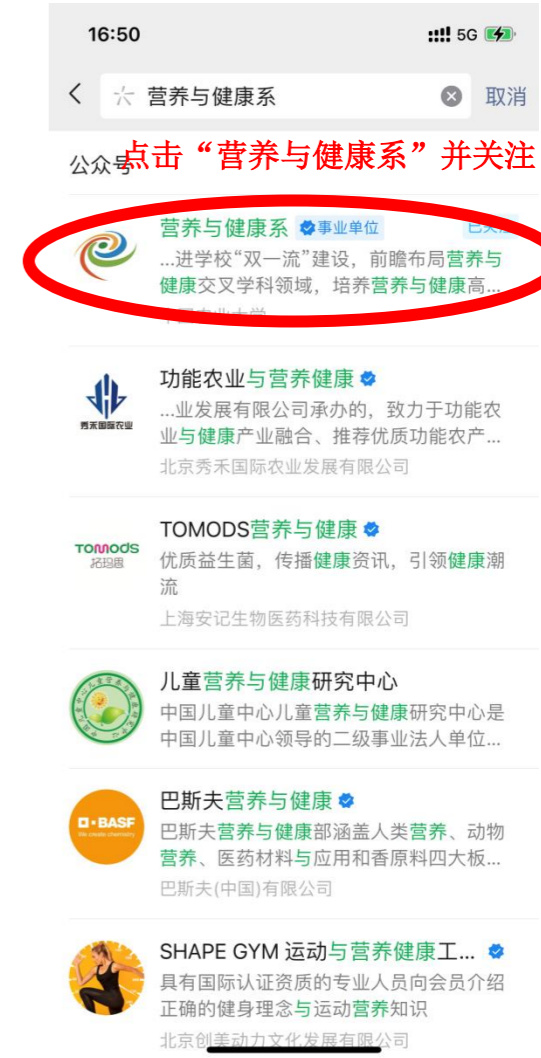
16:50

5G

营养与健康系

取消

公众号

点击“营养与健康系”并关注

营养与健康系 事业单位

已关注

...进学校“双一流”建设，前瞻布局营养与健康交叉学科领域，培养营养与健康高...

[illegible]

功能农业与营养健康

秀禾国际农业

...业发展有限公司承办的，致力于功能农业与健康产业融合、推荐优质功能农产...

北京秀禾国际农业发展有限公司

TOMODS营养与健康

TOMODS 托玛德

优质益生菌，传播健康资讯，引领健康潮流

上海安记生物医药科技有限公司

儿童营养与健康研究中心

中国儿童中心儿童营养与健康研究中心是中国儿童中心领导的二级事业法人单位...

巴斯夫营养与健康

BASF We create chemistry

巴斯夫营养与健康部涵盖人类营养、动物营养、医药材料与应用和香原料四大板...

巴斯夫(中国)有限公司

SHAPE GYM 运动与营养健康工...

具有国际认证资质的专业人员向会员介绍正确的健身理念与运动营养知识

北京创美动力文化发展有限公司